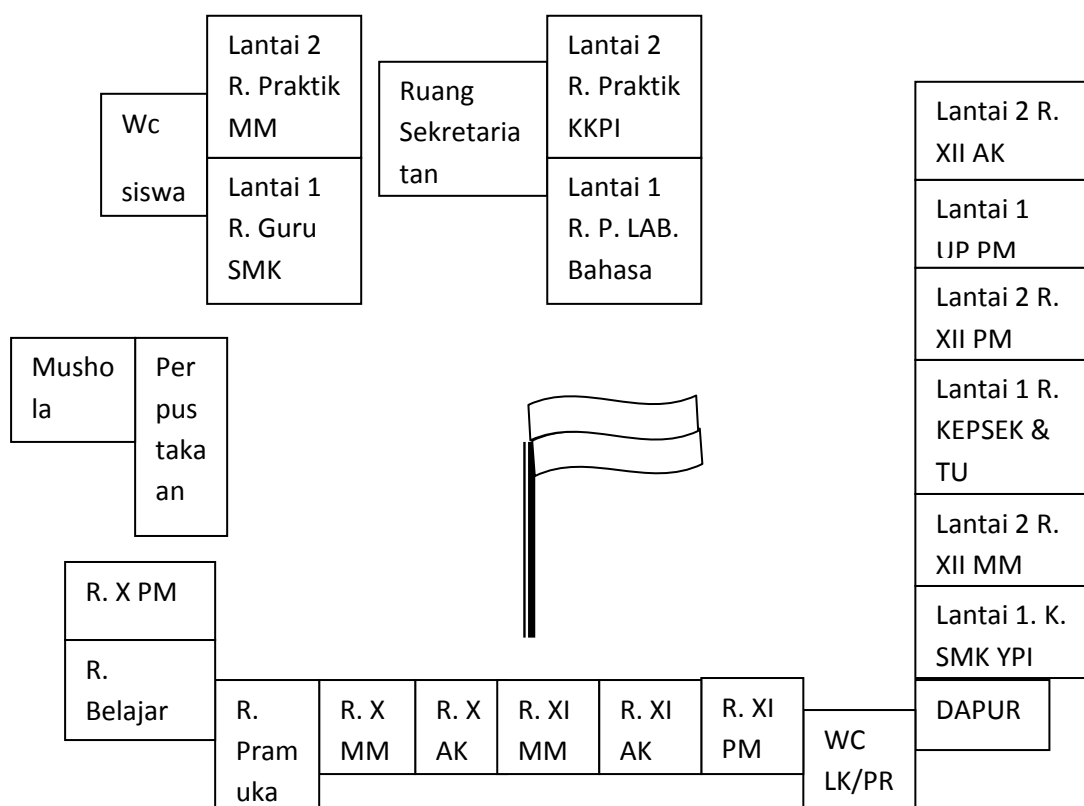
Wc siswa

Lantai 2 R. Praktik MM

Lantai 1 R. Guru SMK

Ruang Sekretaria tan

Lantai 2 R. Praktik KKPI

Lantai 1 R. P. LAB. Bahasa

Lantai 2 R. XII AK

Lantai 1 UP PM

Lantai 2 R. XII PM

Lantai 1 R. KEPSEK & TU

Lantai 2 R. XII MM

Lantai 1. K. SMK YPI

Musho la

Per pus taka an

R. X PM

R. Belajar

R. Pram uka

R. X MM

R. X AK

R. XI MM

R. XI AK

R. XI PM

WC LK/PR

DAPUR